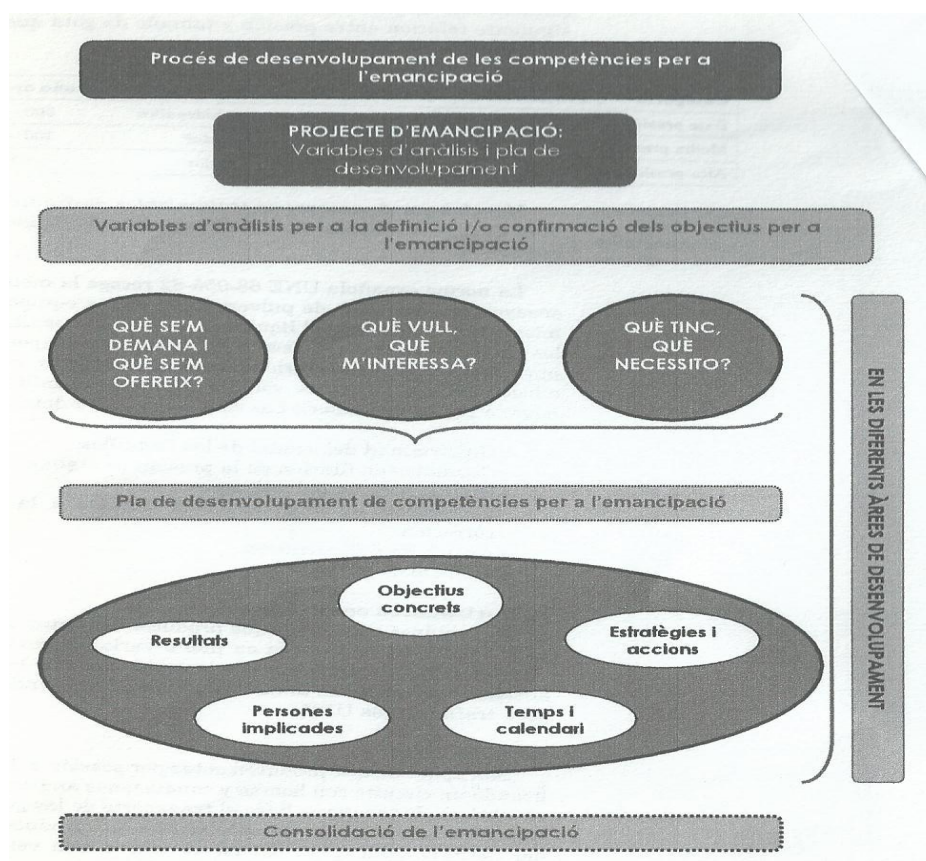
Procés de desenvolupament de les competències per a l'emancipació

PROJECTE D'EMANCIPACIÓ:
Variables d'anàlisis i pla de desenvolupament

Variables d'anàlisis per a la definició i/o confirmació dels objectius per a l'emancipació

QUÈ SE'M DEMANA I QUÈ SE'M OFEREIX?

QUÈ VULL, QUÈ M'INTERESSA?

QUÈ TINC, QUÈ NECESSITO?

Pla de desenvolupament de competències per a l'emancipació

Objectius concrets

Resultats

Estratègies i accions

Persones implicades

Temps i calendari

EN LES DIFERENTS ÀREES DE DESENVOLUPAMENT

Consolidació de l'emancipació